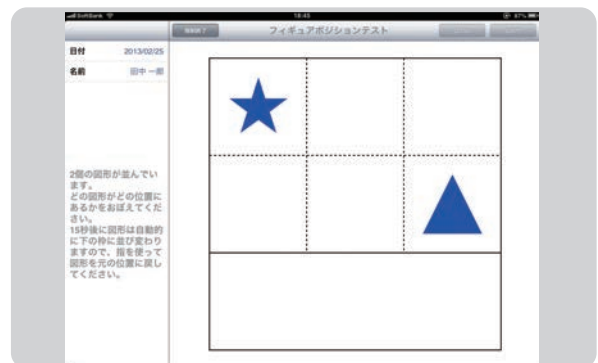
SoftBank
18:45
87%
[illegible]
フィギュアポジションテスト
日付 2013/02/25
名前 田中 一郎
2個の図形が並んでいます。
どの図形がどの位置にあるかをおぼえてください。
15秒後に図形は自動的に下の枠に並び変わりますので、指を使って図形を元の位置に戻してください。